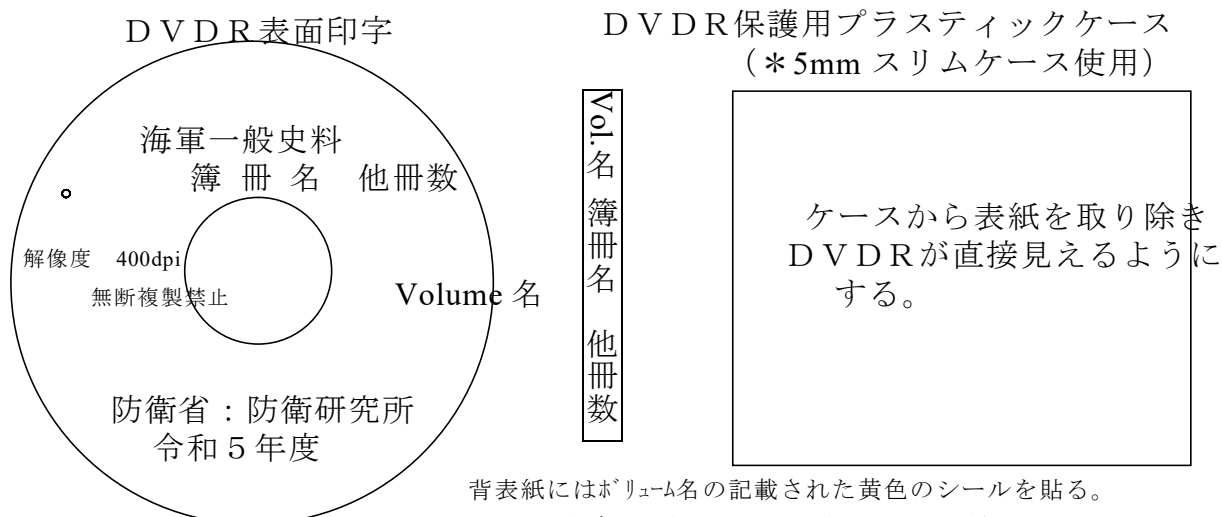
ＤＶＤＲ表面印字

海軍一般史料
簿 冊 名　他冊数

解像度　400dpi
無断複製禁止

Volume 名

防衛省：防衛研究所
令和５年度

ＤＶＤＲ保護用プラスティックケース
（＊5mm スリムケース使用）

Vol.名 簿冊名 他冊数

ケースから表紙を取り除き
ＤＶＤＲが直接見えるように
する。

背表紙にはﾎﾞﾘｭｰﾑ名の記載された黄色のシールを貼る。